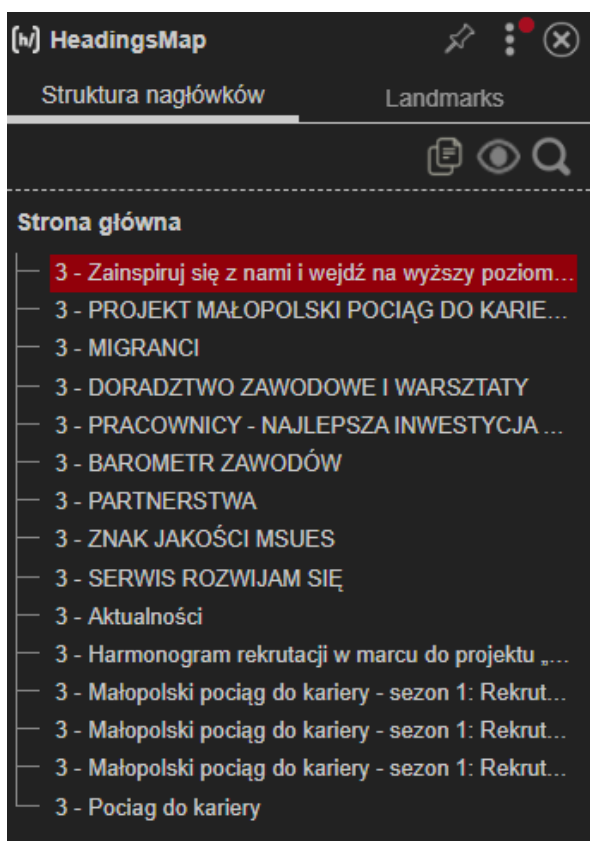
[h/] HeadingsMap

Struktura nagłówków

Landmarks

Strona główna

3 - Zainspiruj się z nami i wejdź na wyższy poziom...
3 - PROJEKT MAŁOPOLSKI POCIĄG DO KARIE...
3 - MIGRANCI
3 - DORADZTWO ZAWODOWE I WARSZTATY
3 - PRACOWNICY - NAJLEPSZA INWESTYCJA ...
3 - BAROMETR ZAWODÓW
3 - PARTNERSTWA
3 - ZNAK JAKOŚCI MSUES
3 - SERWIS ROZWIJAM SIĘ
3 - Aktualności
3 - Harmonogram rekrutacji w marcu do projektu „...
3 - Małopolski pociąg do kariery - sezon 1: Rekrut...
3 - Małopolski pociąg do kariery - sezon 1: Rekrut...
3 - Małopolski pociąg do kariery - sezon 1: Rekrut...
3 - Pociag do kariery